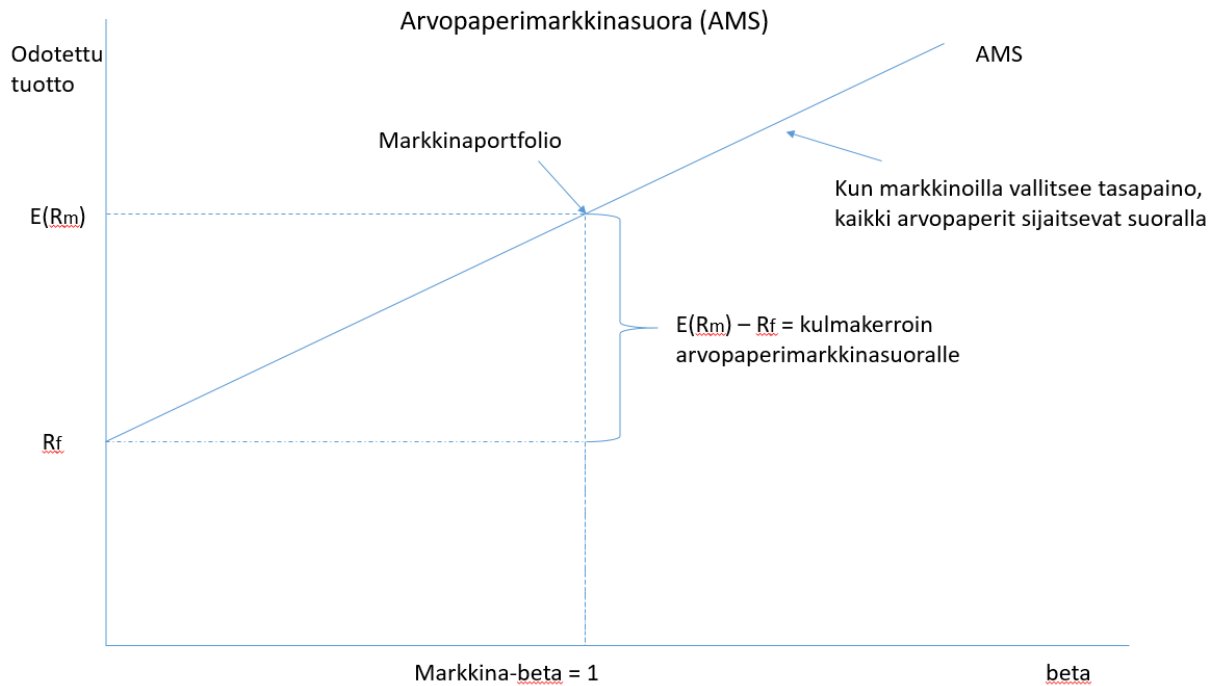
Arvopaperimarkkinasuora (AMS)

Odotettu tuotto

AMS

Markkinaportfolio

Kun markkinoilla vallitsee tasapaino, kaikki arvopaperit sijaitsevat suoralla

$E(R_m)$

$E(R_m) - R_f$ = kulmakerroin arvopaperimarkkinasuoralle

$R_f$

Markkina-beta = 1

beta